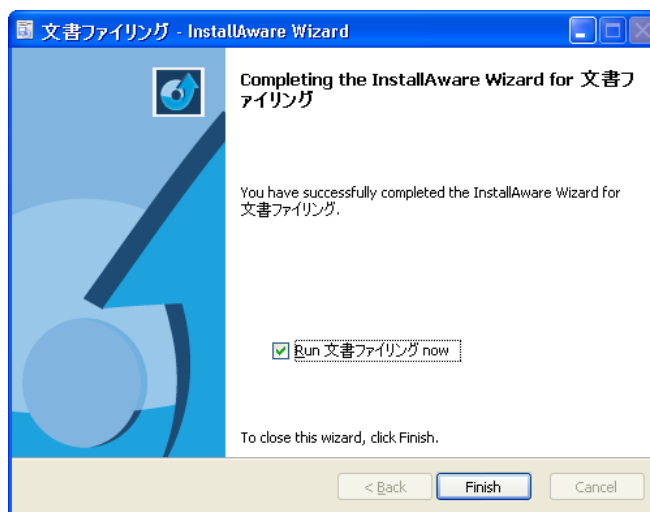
文書ファイリング - InstallAware Wizard

Completing the InstallAware Wizard for 文書ファイリング

You have successfully completed the InstallAware Wizard for 文書ファイリング.

Run 文書ファイリング now

To close this wizard, click Finish.

< Back

Finish

Cancel